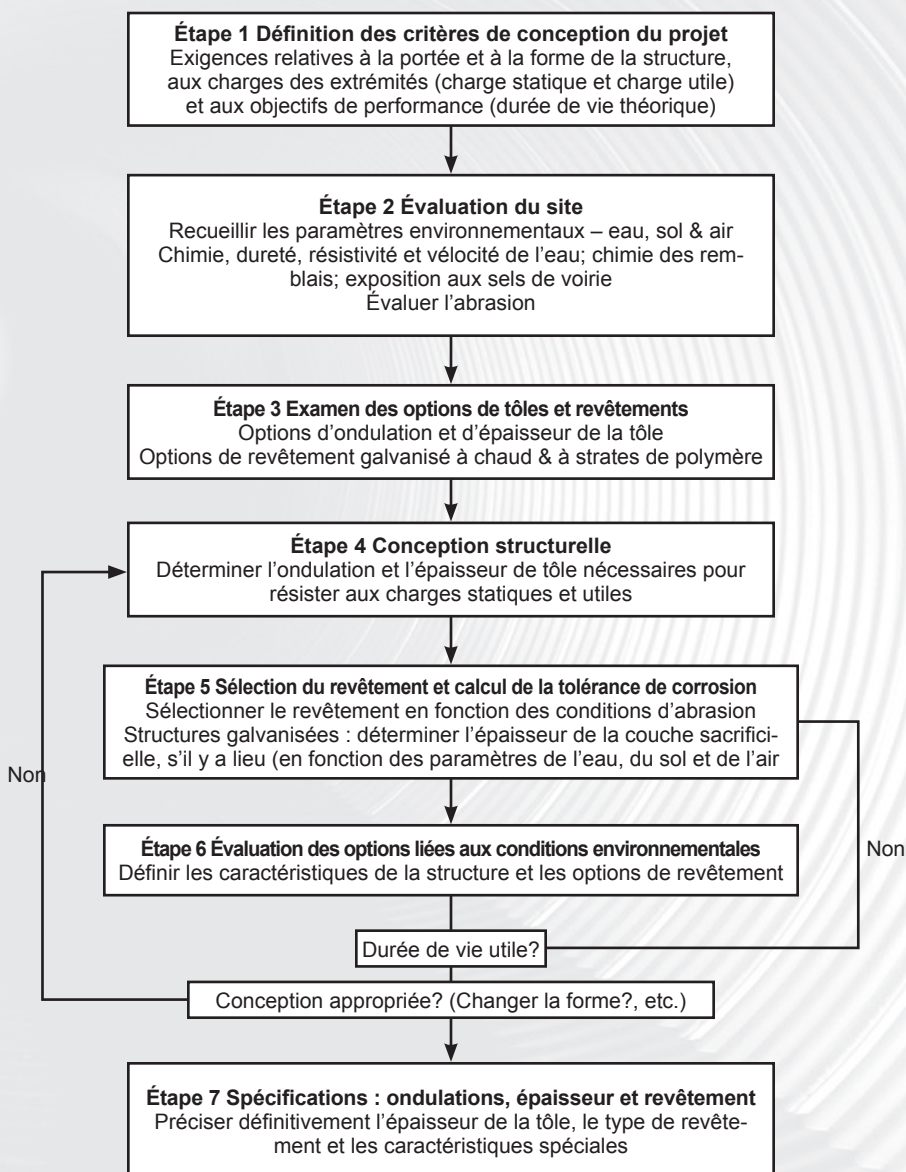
**Étape 1 Définition des critères de conception du projet**
Exigences relatives à la portée et à la forme de la structure, aux charges des extrémités (charge statique et charge utile) et aux objectifs de performance (durée de vie théorique)

**Étape 2 Évaluation du site**
Recueillir les paramètres environnementaux – eau, sol & air
Chimie, dureté, résistivité et vélocité de l'eau; chimie des remblais; exposition aux sels de voirie
Évaluer l'abrasion

**Étape 3 Examen des options de tôles et revêtements**
Options d'ondulation et d'épaisseur de la tôle
Options de revêtement galvanisé à chaud & à strates de polymère

**Étape 4 Conception structurelle**
Déterminer l'ondulation et l'épaisseur de tôle nécessaires pour résister aux charges statiques et utiles

**Étape 5 Sélection du revêtement et calcul de la tolérance de corrosion**
Sélectionner le revêtement en fonction des conditions d'abrasion
Structures galvanisées : déterminer l'épaisseur de la couche sacrificielle, s'il y a lieu (en fonction des paramètres de l'eau, du sol et de l'air

Non

**Étape 6 Évaluation des options liées aux conditions environnementales**
Définir les caractéristiques de la structure et les options de revêtement

Non

Durée de vie utile?

Conception appropriée? (Changer la forme?, etc.)

**Étape 7 Spécifications : ondulations, épaisseur et revêtement**
Préciser définitivement l'épaisseur de la tôle, le type de revêtement et les caractéristiques spéciales